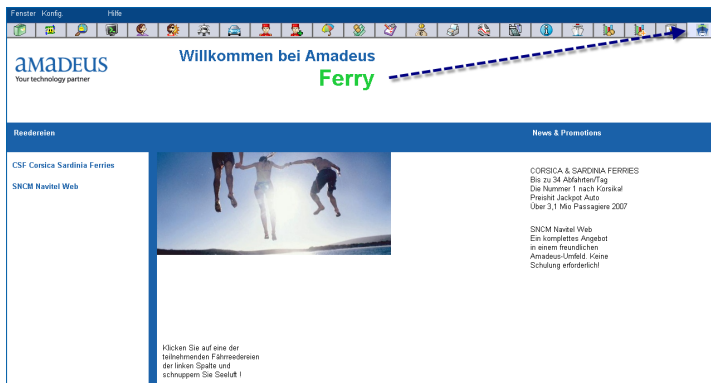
Fenster Konfig. Hilfe

amadeus
Your technology partner

Willkommen bei Amadeus
Ferry

Reedereien

News & Promotions

CSF Corsica Sardinia Ferries

SNCM Navitel Web

CORSICA & SARDINIA FERRIES
Bis zu 34 Abfahrten/Tag
Die Nummer 1 nach Korsika!
Preishit Jackpot Auto
Über 3,1 Mio Passagiere 2007

SNCM Navitel Web
Ein komplettes Angebot in einem freundlichen Amadeus-Umfeld. Keine Schulung erforderlich!

Klicken Sie auf eine der teilnehmenden Fährreedereien der linken Spalte und schnuppern Sie Seeluft !